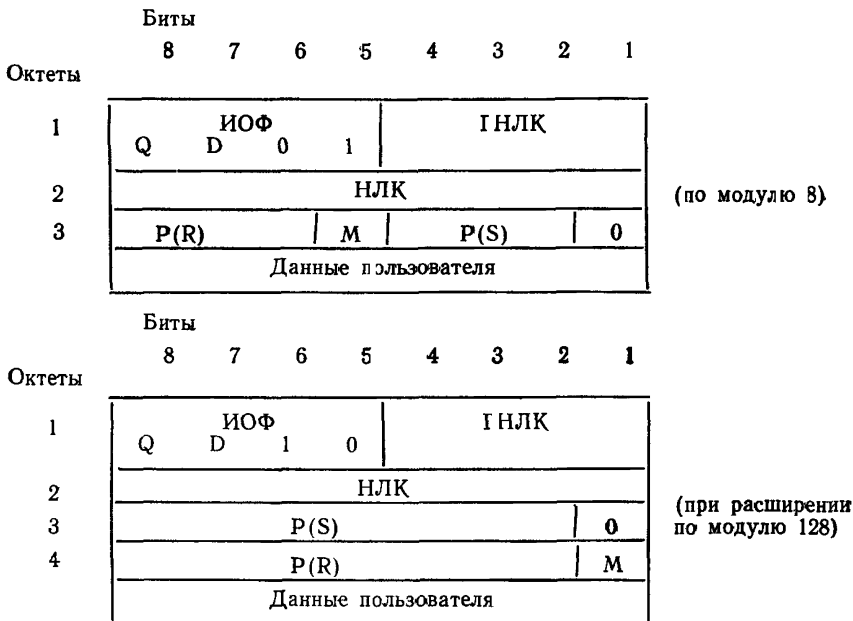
Биты

| Октеты | 8 | 7 | 6 | 5 | 4 | 3 | 2 | 1 |
|---|---|---|---|---|---|---|---|---|
| 1 | ИОФ Q | D | 0 | 1 | I НЛК | | | |
| 2 | НЛК | | | | | | | |
| 3 | P(R) | | | M | P(S) | | | 0 |
| | Данные пользователя | | | | | | | |

(по модулю 8)

Биты

| Октеты | 8 | 7 | 6 | 5 | 4 | 3 | 2 | 1 |
|---|---|---|---|---|---|---|---|---|
| 1 | ИОФ Q | D | 1 | 0 | I НЛК | | | |
| 2 | НЛК | | | | | | | |
| 3 | P(S) | | | | | | | 0 |
| 4 | P(R) | | | | | | | M |
| | Данные пользователя | | | | | | | |

(при расширении по модулю 128)